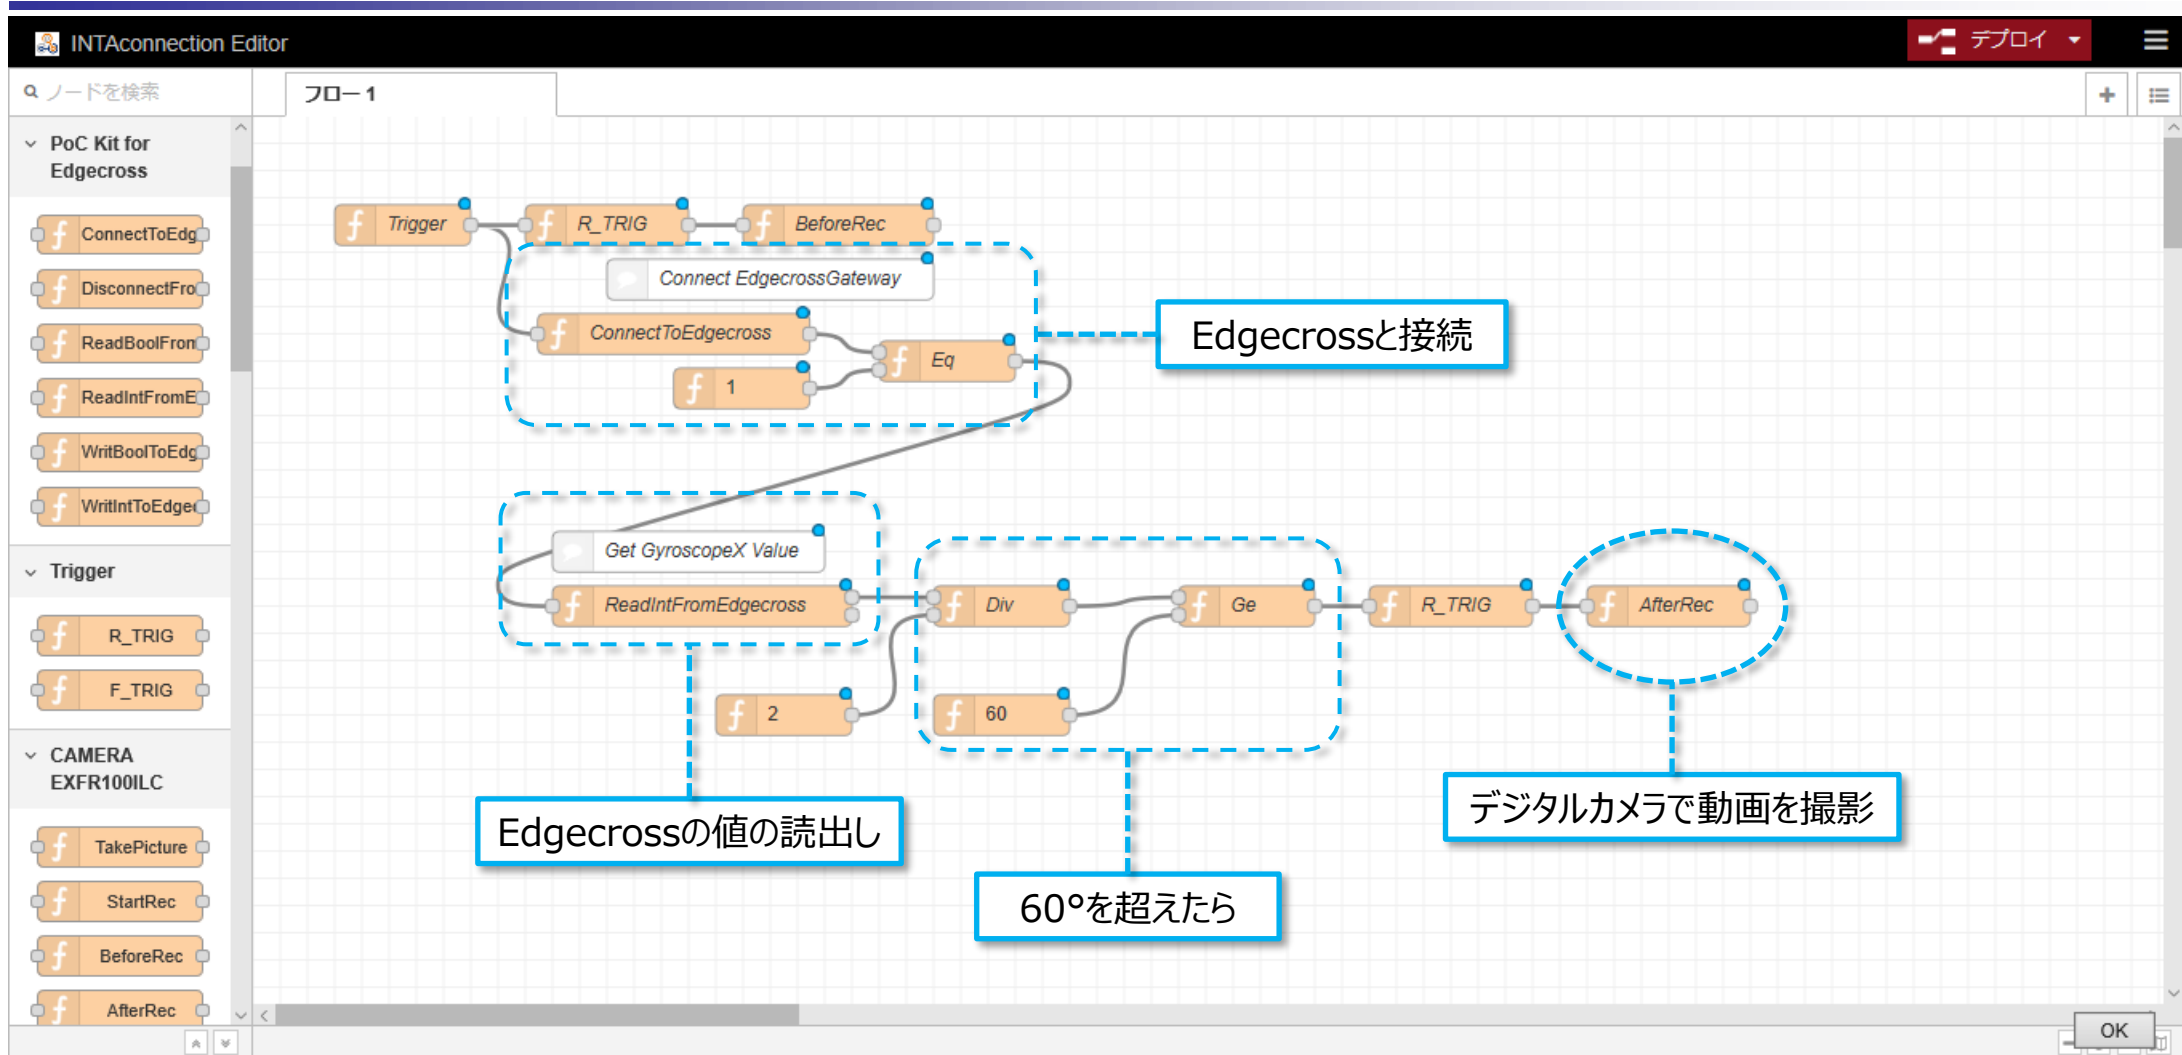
INTAconnection Editor

デプロイ

ノードを検索

フロー 1

PoC Kit for Edgecross

ConnectToEdg

DisconnectFro

ReadBoolFron

ReadIntFromE

WritBoolToEdg

WritIntToEdge

Trigger

R_TRIG

F_TRIG

CAMERA EXFR100ILC

TakePicture

StartRec

BeforeRec

AfterRec

Trigger

R_TRIG

BeforeRec

Connect EdgecrossGateway

ConnectToEdgecross

Eq

1

Edgecrossと接続

Get GyroscopeX Value

ReadIntFromEdgecross

Div

Ge

R_TRIG

AfterRec

2

60

Edgecrossの値の読出し

60°を超えたら

デジタルカメラで動画を撮影

OK